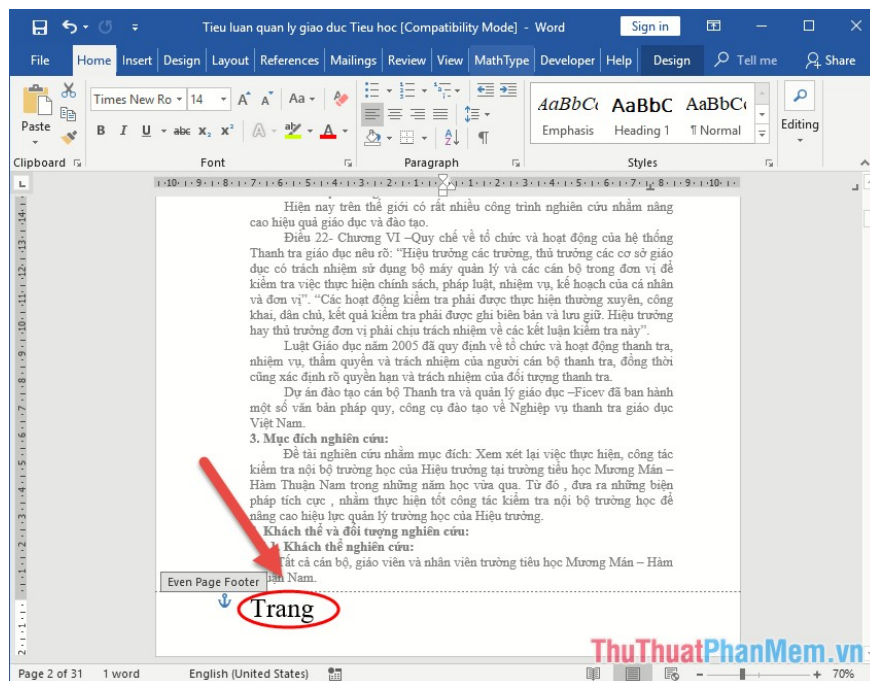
Tieu luan quan ly giao duc Tieu hoc [Compatibility Mode] - Word

Sign in

File Home Insert Design Layout References Mailings Review View MathType Developer Help Design Tell me Share

Times New Ro 14 Aa

Paste

B I U abc $x_2$ $x^2$ A

AaBbCc AaBbC AaBbCc
Emphasis Heading 1 ¶ Normal

Editing

Clipboard Font Paragraph Styles

Hiện nay trên thế giới có rất nhiều công trình nghiên cứu nhằm nâng cao hiệu quả giáo dục và đào tạo.

Điều 22- Chương VI –Quy chế về tổ chức và hoạt động của hệ thống Thanh tra giáo dục nêu rõ: "Hiệu trưởng các trường, thủ trưởng các cơ sở giáo dục có trách nhiệm sử dụng bộ máy quản lý và các cán bộ trong đơn vị để kiểm tra việc thực hiện chính sách, pháp luật, nhiệm vụ, kế hoạch của cá nhân và đơn vị". "Các hoạt động kiểm tra phải được thực hiện thường xuyên, công khai, dân chủ, kết quả kiểm tra phải được ghi biên bản và lưu giữ. Hiệu trưởng hay thủ trưởng đơn vị phải chịu trách nhiệm về các kết luận kiểm tra này".

Luật Giáo dục năm 2005 đã quy định về tổ chức và hoạt động thanh tra, nhiệm vụ, thẩm quyền và trách nhiệm của người cán bộ thanh tra, đồng thời cũng xác định rõ quyền hạn và trách nhiệm của đối tượng thanh tra.

Dự án đào tạo cán bộ Thanh tra và quản lý giáo dục –Ficev đã ban hành một số văn bản pháp quy, công cụ đào tạo về Nghiệp vụ thanh tra giáo dục Việt Nam.

3. Mục đích nghiên cứu:

Đề tài nghiên cứu nhằm mục đích: Xem xét lại việc thực hiện, công tác kiểm tra nội bộ trường học của Hiệu trưởng tại trường tiểu học Mương Mán – Hàm Thuận Nam trong những năm học vừa qua. Từ đó , đưa ra những biện pháp tích cực , nhằm thực hiện tốt công tác kiểm tra nội bộ trường học để nâng cao hiệu lực quản lý trường học của Hiệu trưởng.

Khách thể và đối tượng nghiên cứu:

Khách thể nghiên cứu:

Tất cả cán bộ, giáo viên và nhân viên trường tiểu học Mương Mán – Hàm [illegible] Nam.

Even Page Footer

Trang

Page 2 of 31 1 word English (United States) 70%

ThuThuatPhanMem.vn